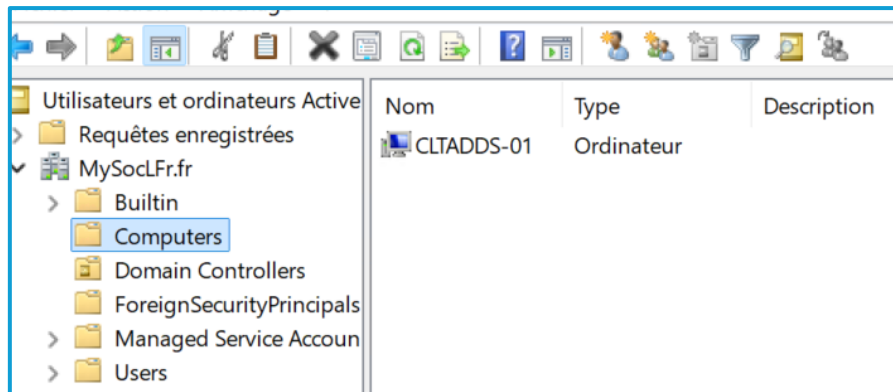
Utilisateurs et ordinateurs Active
Requêtes enregistrées
MySocLFr.fr
Builtin
Computers
Domain Controllers
ForeignSecurityPrincipals
Managed Service Accoun
Users

| Nom | Type | Description |
|---|---|---|
| CLTADDS-01 | Ordinateur | |